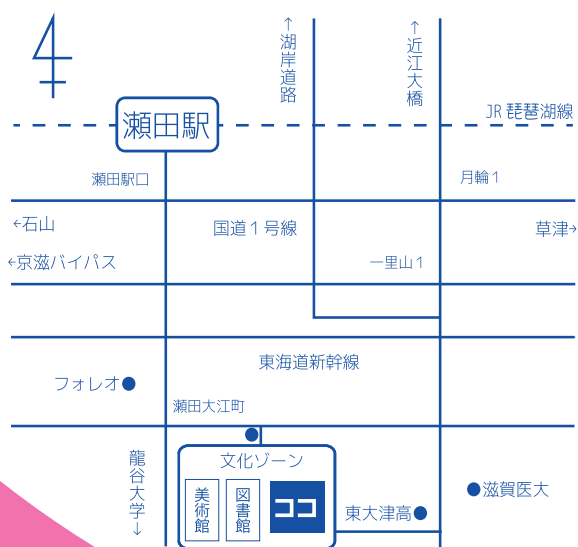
↑湖岸道路

↑近江大橋

瀬田駅

JR 琵琶湖線

瀬田駅口

月輪１

←石山

国道１号線

草津→

←京滋バイパス

一里山１

東海道新幹線

フォレオ

瀬田大江町

龍谷大学↓

文化ゾーン

美術館

図書館

ココ

東大津高

滋賀医大